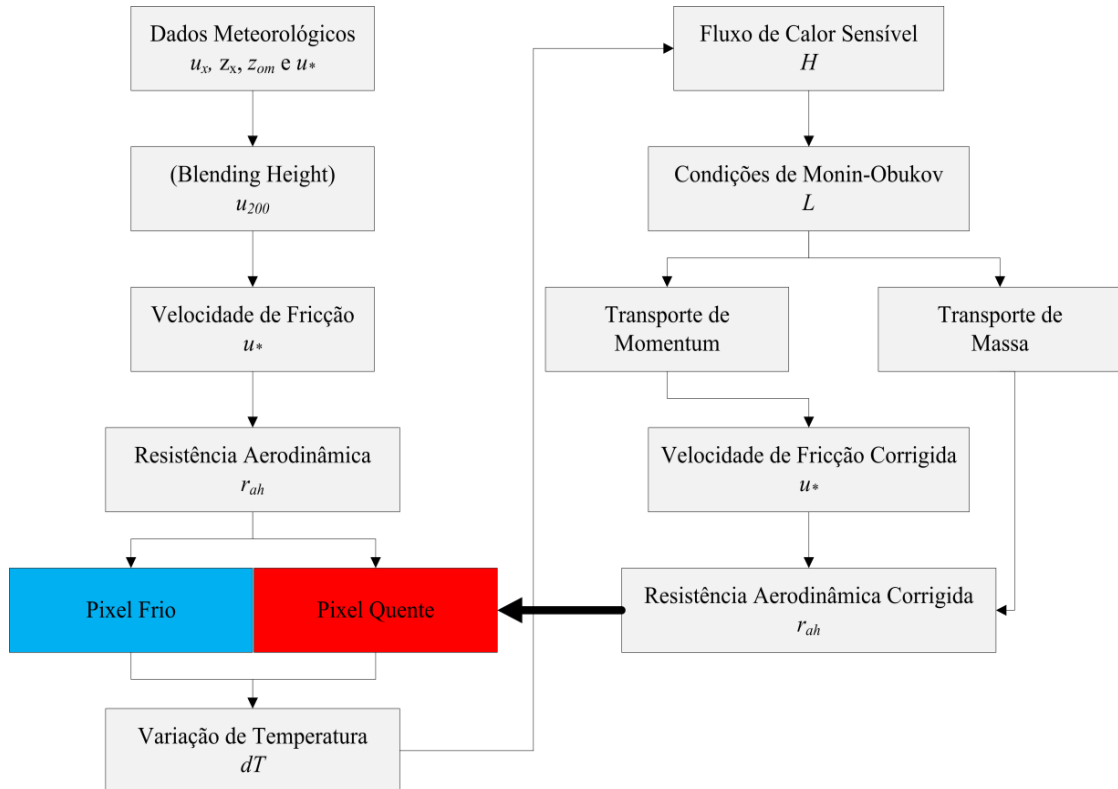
Dados Meteorológicos
$u_x$, $z_x$, $z_{om}$ e $u_*$

(Blending Height)
$u_{200}$

Velocidade de Fricção
$u_*$

Resistência Aerodinâmica
$r_{ah}$

Pixel Frio

Pixel Quente

Variação de Temperatura
$dT$

Fluxo de Calor Sensível
$H$

Condições de Monin-Obukov
$L$

Transporte de Momentum

Transporte de Massa

Velocidade de Fricção Corrigida
$u_*$

Resistência Aerodinâmica Corrigida
$r_{ah}$